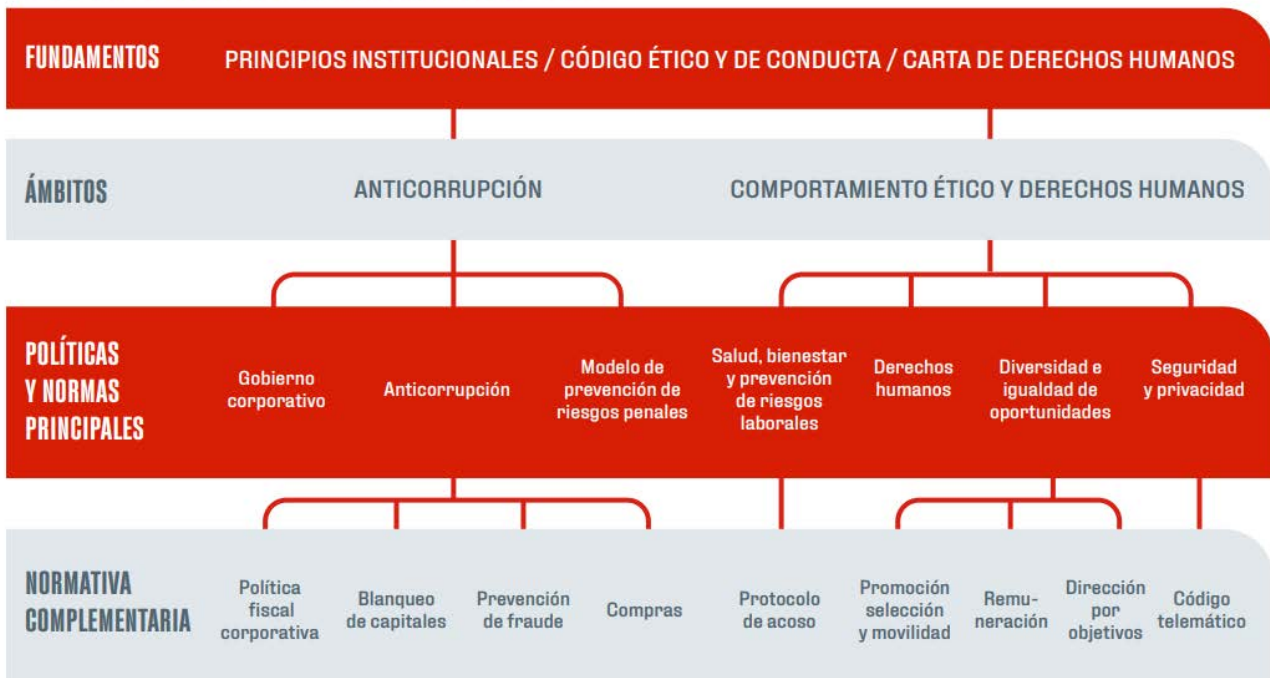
FUNDAMENTOS

PRINCIPIOS INSTITUCIONALES / CÓDIGO ÉTICO Y DE CONDUCTA / CARTA DE DERECHOS HUMANOS

ÁMBITOS

ANTICORRUPCIÓN

COMPORTAMIENTO ÉTICO Y DERECHOS HUMANOS

POLÍTICAS Y NORMAS PRINCIPALES

Gobierno corporativo

Anticorrupción

Modelo de prevención de riesgos penales

Salud, bienestar y prevención de riesgos laborales

Derechos humanos

Diversidad e igualdad de oportunidades

Seguridad y privacidad

NORMATIVA COMPLEMENTARIA

Política fiscal corporativa

Blanqueo de capitales

Prevención de fraude

Compras

Protocolo de acoso

Promoción selección y movilidad

Remuneración

Dirección por objetivos

Código telemático